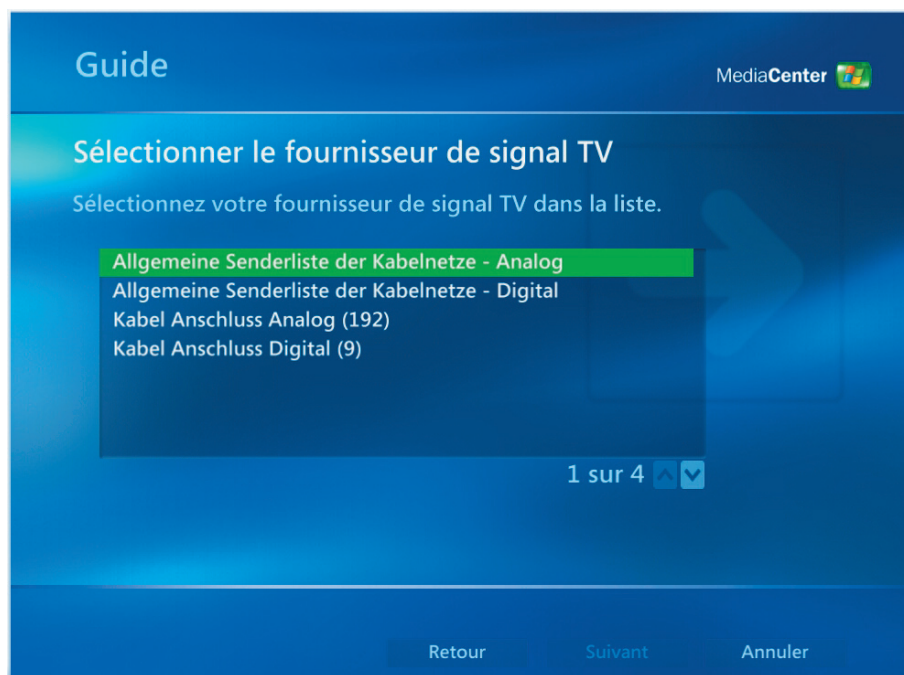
Guide

MediaCenter

Sélectionner le fournisseur de signal TV

Sélectionnez votre fournisseur de signal TV dans la liste.

Allgemeine Senderliste der Kabelnetze - Analog
Allgemeine Senderliste der Kabelnetze - Digital
Kabel Anschluss Analog (192)
Kabel Anschluss Digital (9)

1 sur 4

Retour
Suivant
Annuler